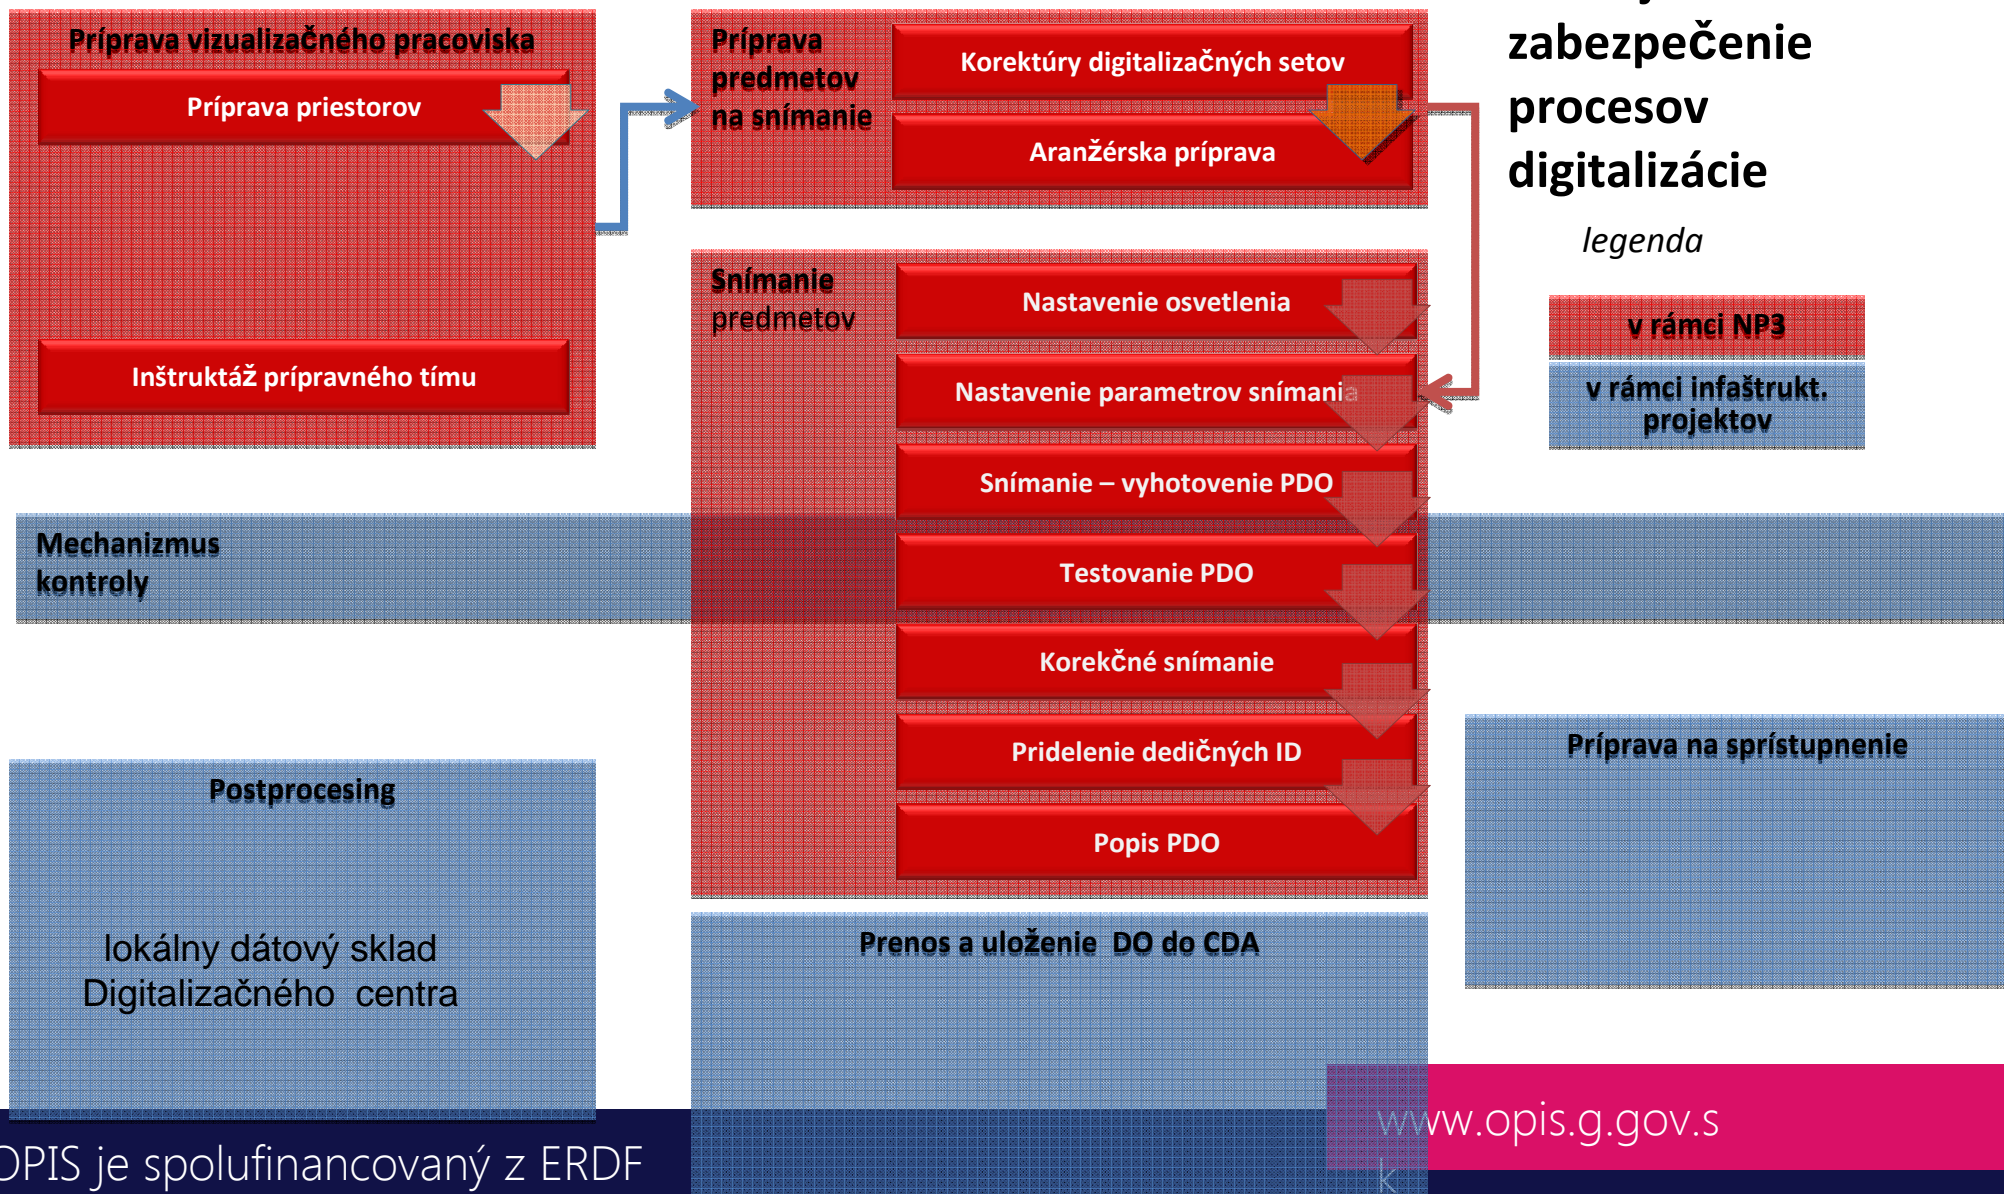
Príprava vizualizačného pracoviska

Príprava priestorov

Inštruktáž prípravného tímu

Príprava predmetov na snímanie

Korektúry digitalizačných setov

Aranžérska príprava

zabezpečenie procesov digitalizácie

legenda

v rámci NP3

v rámci infaštrukt. projektov

Snímanie predmetov

Nastavenie osvetlenia

Nastavenie parametrov snímania

Snímanie – vyhotovenie PDO

Mechanizmus kontroly

Testovanie PDO

Korekčné snímanie

Pridelenie dedičných ID

Popis PDO

Príprava na sprístupnenie

Postprocesing

lokálny dátový sklad Digitalizačného centra

Prenos a uloženie DO do CDA

OPIS je spolufinancovaný z ERDF

www.opis.g.gov.sk